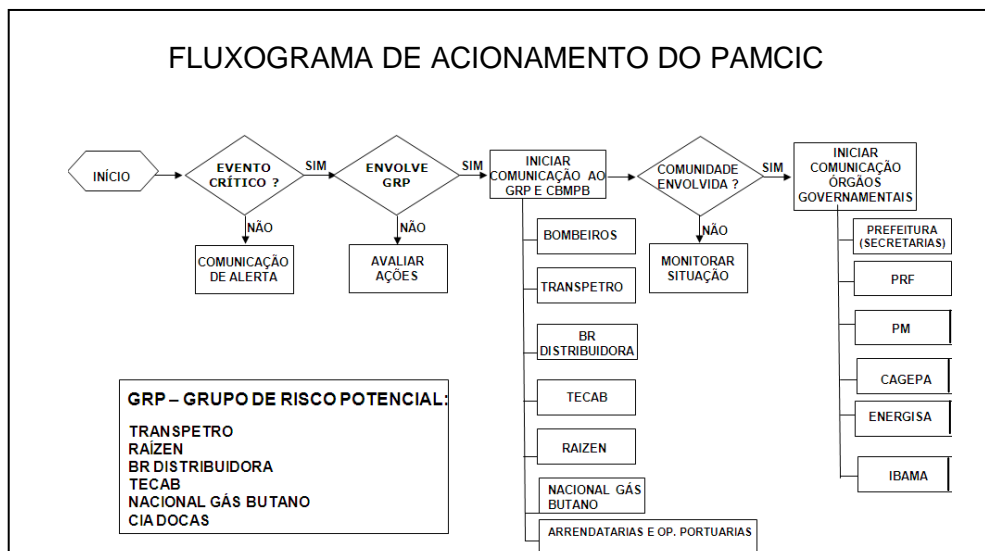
FLUXOGRAMA DE ACIONAMENTO DO PAMCIC

INÍCIO

EVENTO CRÍTICO ?

SIM

NÃO

COMUNICAÇÃO DE ALERTA

ENVOLVE GRP

SIM

NÃO

AVALIAR AÇÕES

INICIAR COMUNICAÇÃO AO GRP E CBMPB

BOMBEIROS

TRANSPETRO

BR DISTRIBUIDORA

TECAB

RAIZEN

NACIONAL GÁS BUTANO

ARRENDATARIAS E OP. PORTUARIAS

COMUNIDADE ENVOLVIDA ?

SIM

NÃO

MONITORAR SITUAÇÃO

INICIAR COMUNICAÇÃO ÓRGÃOS GOVERNAMENTAIS

PREFEITURA (SECRETARIAS)

PRF

PM

CAGEPA

ENERGISA

IBAMA

GRP – GRUPO DE RISCO POTENCIAL:
TRANSPETRO
RAÍZEN
BR DISTRIBUIDORA
TECAB
NACIONAL GÁS BUTANO
CIA DOCAS